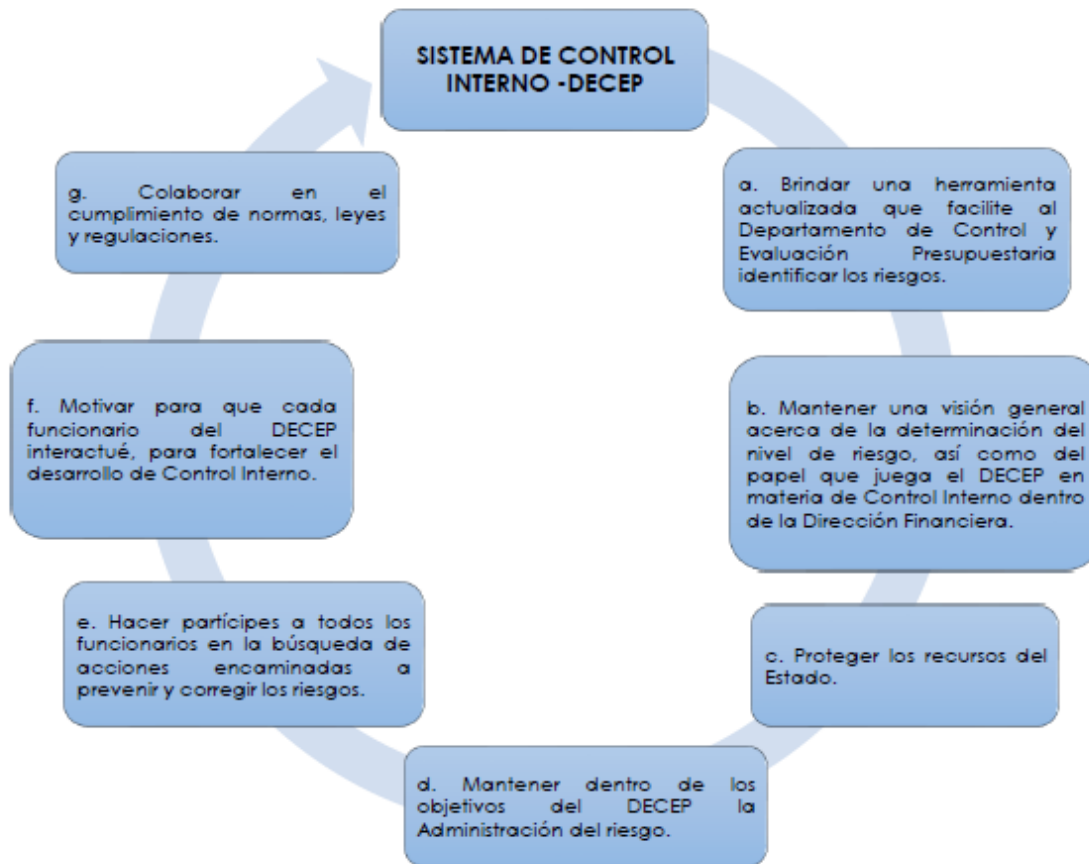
SISTEMA DE CONTROL INTERNO -DECEP

a. Brindar una herramienta actualizada que facilite al Departamento de Control y Evaluación Presupuestaria identificar los riesgos.

b. Mantener una visión general acerca de la determinación del nivel de riesgo, así como del papel que juega el DECEP en materia de Control Interno dentro de la Dirección Financiera.

c. Proteger los recursos del Estado.

d. Mantener dentro de los objetivos del DECEP la Administración del riesgo.

e. Hacer partícipes a todos los funcionarios en la búsqueda de acciones encaminadas a prevenir y corregir los riesgos.

f. Motivar para que cada funcionario del DECEP interactué, para fortalecer el desarrollo de Control Interno.

g. Colaborar en el cumplimiento de normas, leyes y regulaciones.